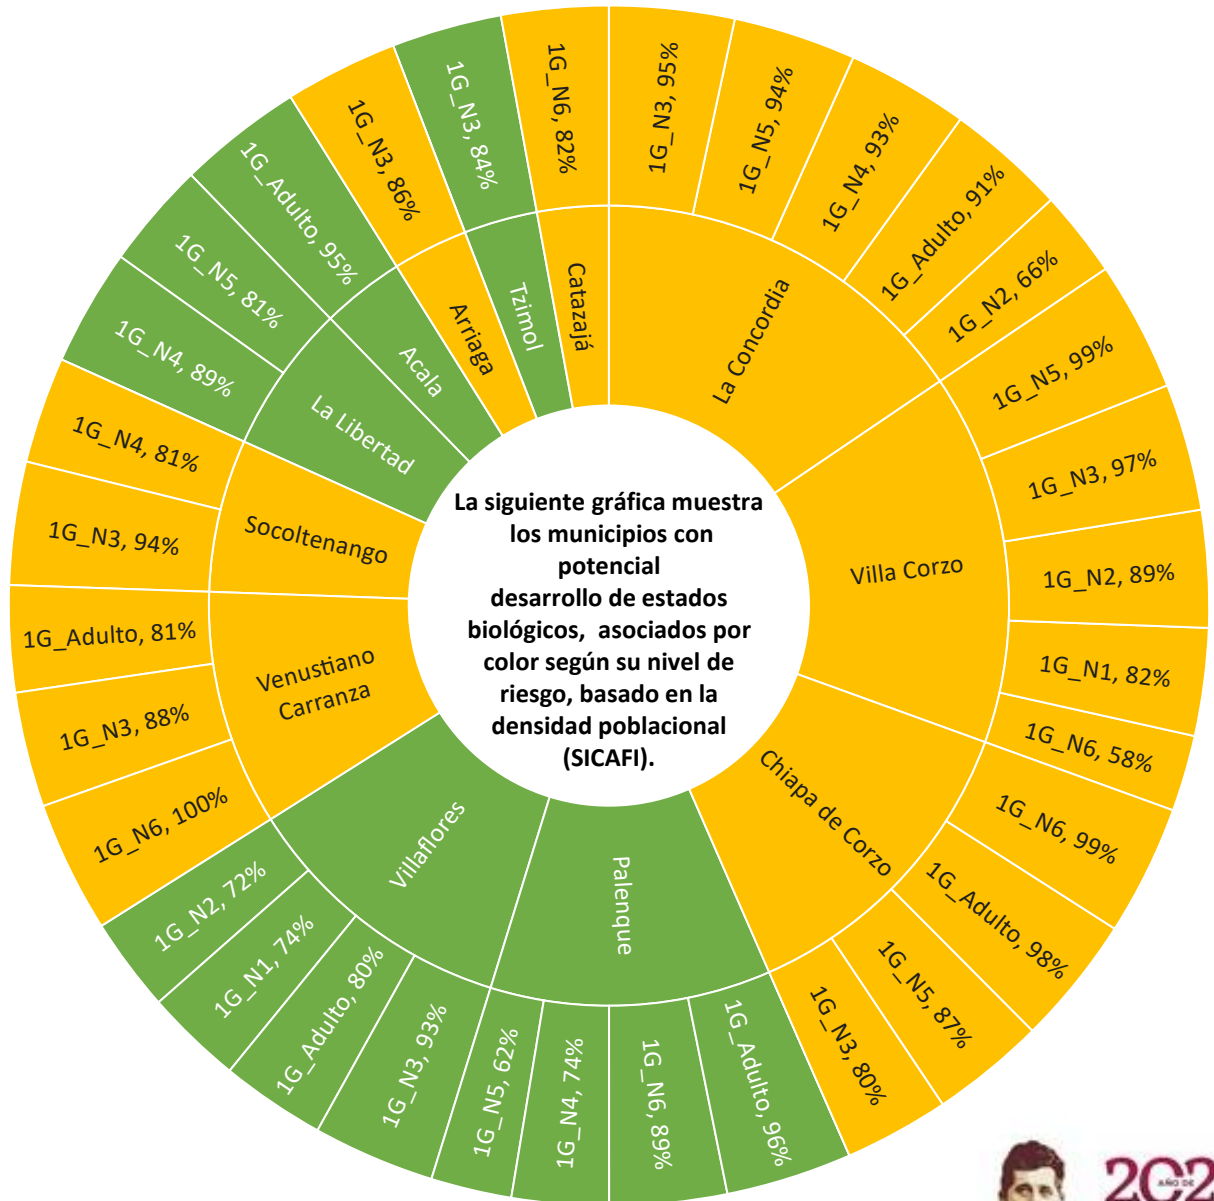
La siguiente gráfica muestra los municipios con potencial desarrollo de estados biológicos, asociados por color según su nivel de riesgo, basado en la densidad poblacional (SICAFI).

Catazajá
1G_N6, 82%

La Concordia
1G_N3, 95%
1G_N5, 94%
1G_N4, 93%
1G_Adulto, 91%
1G_N2, 66%

Villa Corzo
1G_N5, 99%
1G_N3, 97%
1G_N2, 89%
1G_N1, 82%
1G_N6, 58%

Chiapa de Corzo
1G_N6, 99%
1G_Adulto, 98%
1G_N5, 87%
1G_N3, 80%

Palenque
1G_Adulto, 96%
1G_N6, 89%
1G_N4, 74%
1G_N5, 62%

Villaflores
1G_N3, 93%
1G_Adulto, 80%
1G_N1, 74%
1G_N2, 72%

Venustiano Carranza
1G_N6, 100%
1G_N3, 88%
1G_Adulto, 81%

Socoltenango
1G_N3, 94%
1G_N4, 81%

La Libertad
1G_N4, 89%
1G_N5, 81%

Acala
1G_Adulto, 95%

Arriaga
1G_N3, 86%

Tzimol
1G_N3, 84%

202